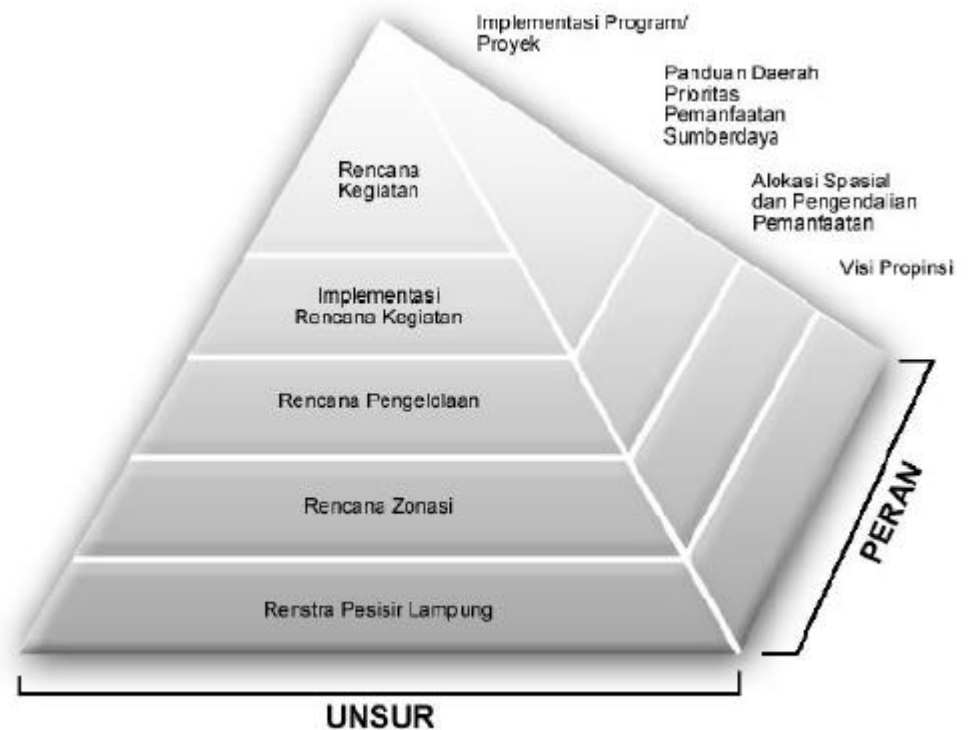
Implementasi Program/ Proyek

Panduan Daerah Prioritas Pemanfaatan Sumberdaya

Alokasi Spasial dan Pengendalian Pemanfaatan

Visi Propinsi

Rencana Kegiatan

Implementasi Rencana Kegiatan

Rencana Pengelolaan

Rencana Zonasi

Renstra Pesisir Lampung

PERAN

UNSUR